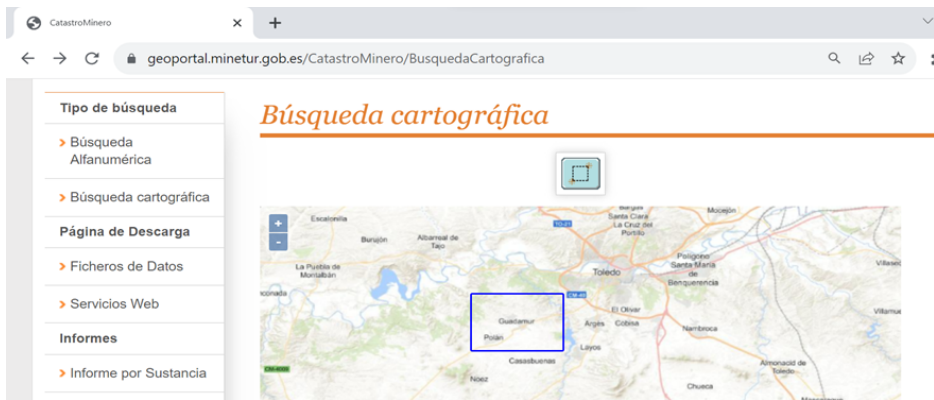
CatastroMinero
×
+
geoportal.minetur.gob.es/CatastroMinero/BusquedaCartografica

Tipo de búsqueda
Búsqueda Alfanumérica
Búsqueda cartográfica
Página de Descarga
Ficheros de Datos
Servicios Web
Informes
Informe por Sustancia

Búsqueda cartográfica

+
-
Escalonilla
Burujón
Albarreal de Tajo
La Puebla de Montalbán
Santa Clara
La Cruz del Portillo
Mocejón
Toledo
Polígono Santa María de Benquerencia
Villaseca
El Olivar
Argés
Cobisa
Nambroca
Villamuelas
Guadamur
Polán
Layos
Casasbuenas
Almonacid de Toledo
Noez
Chueca
onada